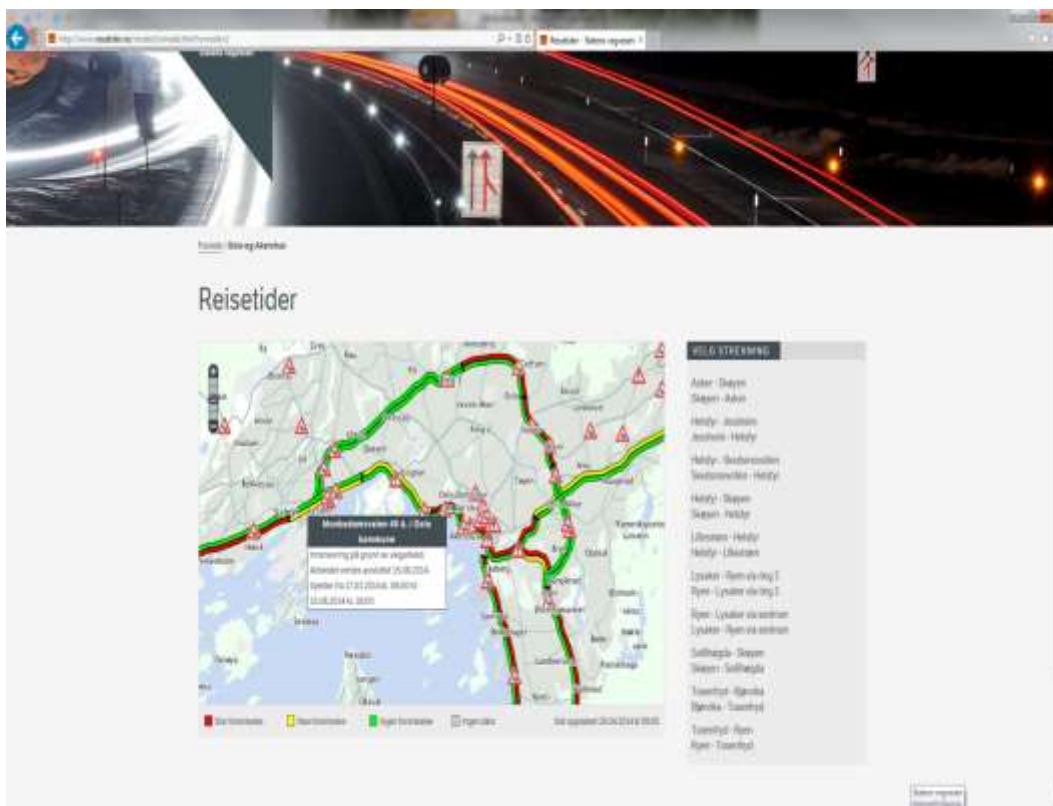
Reisetider - Statens vegvesen

Forside / Reise og trafikk

Reisetider

VELG STREKNING

Asker - Skøyen
Skøyen - Asker

Holmlia - Jessheim
Jessheim - Holmlia

Holmlia - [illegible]
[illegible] - Holmlia

Holmlia - Skøyen
Skøyen - Holmlia

Lillestrøm - Holmlia
Holmlia - Lillestrøm

Lysaker - Ryen via Ring 3
Ryen - Lysaker via Ring 3

Ryen - Lysaker via sentrum
Lysaker - Ryen via sentrum

Sollihøgda - Skøyen
Skøyen - Sollihøgda

Tusenfryd - Bjørvika
Bjørvika - Tusenfryd

Tusenfryd - Ryen
Ryen - Tusenfryd

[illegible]
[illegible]
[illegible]
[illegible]
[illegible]

Store forsinkelser
Noen forsinkelser
Ingen forsinkelser
Ingen data
Sist oppdatert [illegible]

Statens vegvesen